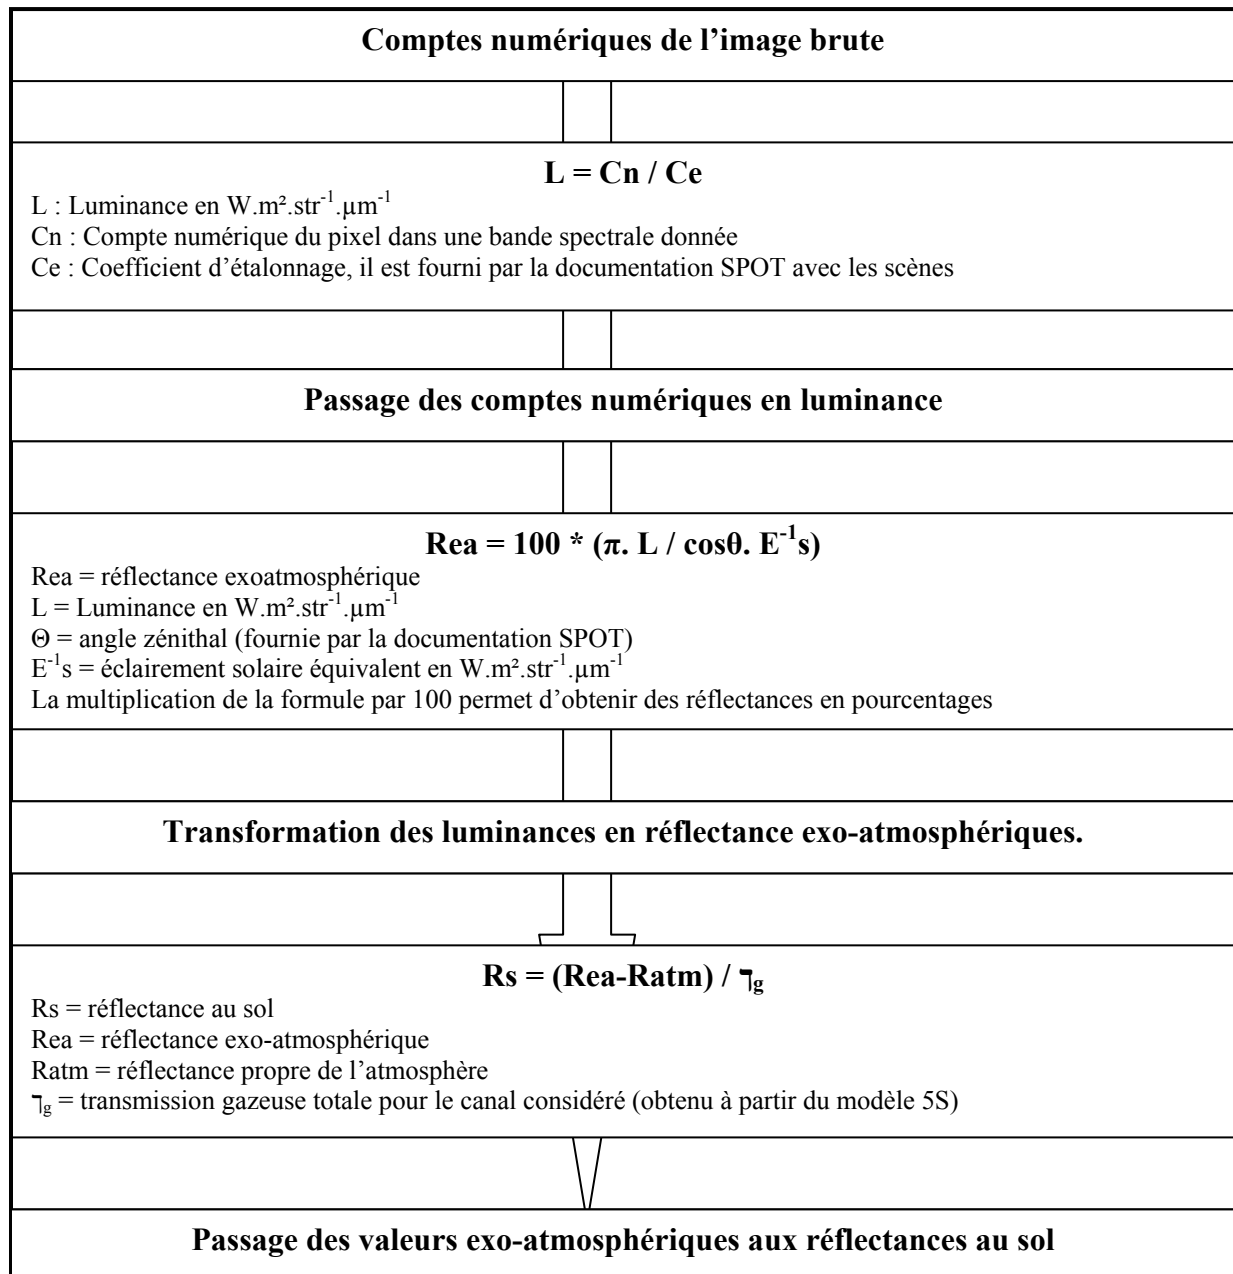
Comptes numériques de l'image brute

$L = Cn / Ce$

L : Luminance en W.m².str$^{-1}$.µm$^{-1}$
Cn : Compte numérique du pixel dans une bande spectrale donnée
Ce : Coefficient d'étalonnage, il est fourni par la documentation SPOT avec les scènes

Passage des comptes numériques en luminance

$Rea = 100 * (\pi. L / \cos\theta. E^{-1}s)$

Rea = réflectance exoatmosphérique
L = Luminance en W.m².str$^{-1}$.µm$^{-1}$
Θ = angle zénithal (fournie par la documentation SPOT)
$E^{-1}$s = éclairement solaire équivalent en W.m².str$^{-1}$.µm$^{-1}$
La multiplication de la formule par 100 permet d'obtenir des réflectances en pourcentages

Transformation des luminances en réflectance exo-atmosphériques.

$Rs = (Rea-Ratm) / ┐_g$

Rs = réflectance au sol
Rea = réflectance exo-atmosphérique
Ratm = réflectance propre de l'atmosphère
$┐_g$ = transmission gazeuse totale pour le canal considéré (obtenu à partir du modèle 5S)

Passage des valeurs exo-atmosphériques aux réflectances au sol